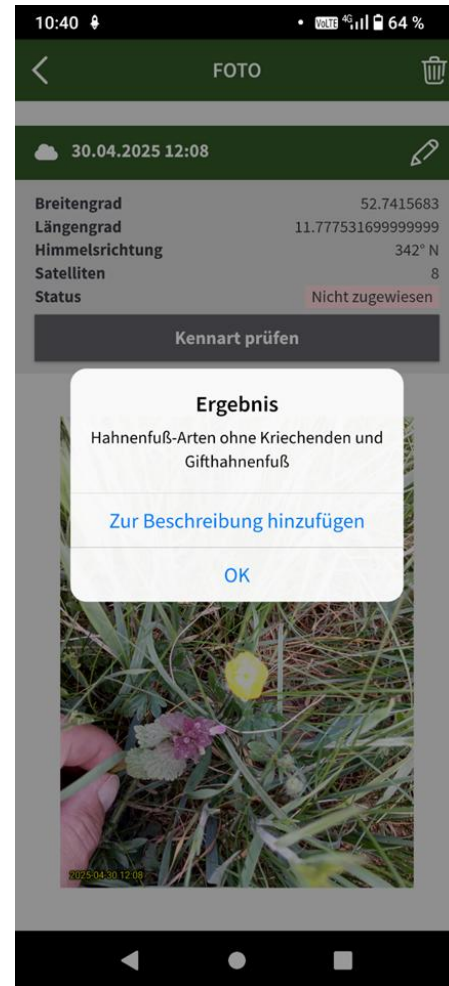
10:40 • VoLTE 4G 64 %

FOTO

30.04.2025 12:08

| | |
|---|---|
| Breitengrad | 52.7415683 |
| Längengrad | 11.777531699999999 |
| Himmelsrichtung | 342° N |
| Satelliten | 8 |
| Status | Nicht zugewiesen |

Kennart prüfen

Ergebnis

Hahnenfuß-Arten ohne Kriechenden und Gifthahnenfuß

Zur Beschreibung hinzufügen

OK

2025-04-30 12:08